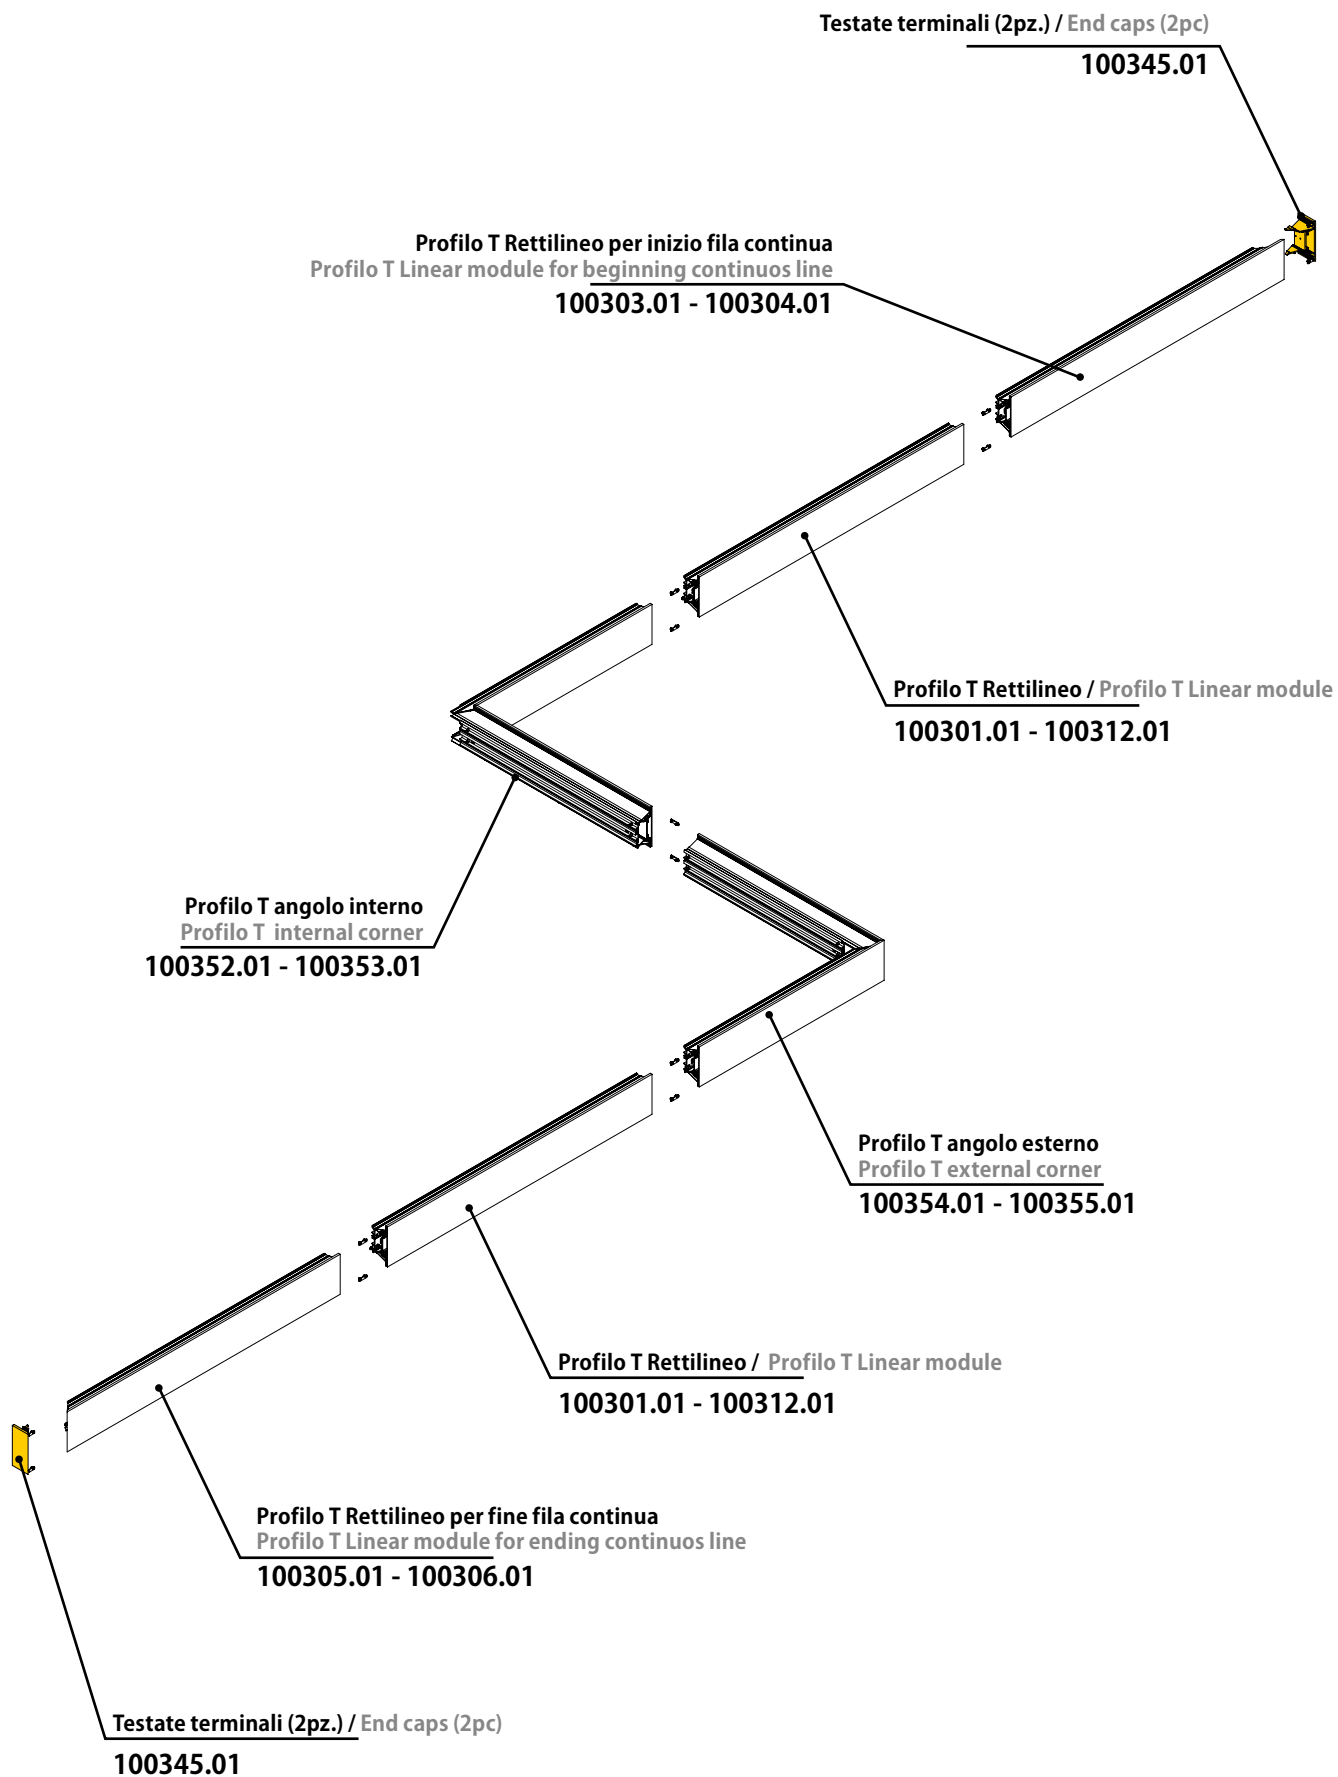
Testate terminali (2pz.) / End caps (2pc)
100345.01

Profilo T Rettilineo per inizio fila continua
Profilo T Linear module for beginning continuos line
100303.01 - 100304.01

Profilo T Rettilineo / Profilo T Linear module
100301.01 - 100312.01

Profilo T angolo interno
Profilo T internal corner
100352.01 - 100353.01

Profilo T angolo esterno
Profilo T external corner
100354.01 - 100355.01

Profilo T Rettilineo / Profilo T Linear module
100301.01 - 100312.01

Profilo T Rettilineo per fine fila continua
Profilo T Linear module for ending continuos line
100305.01 - 100306.01

Testate terminali (2pz.) / End caps (2pc)
100345.01